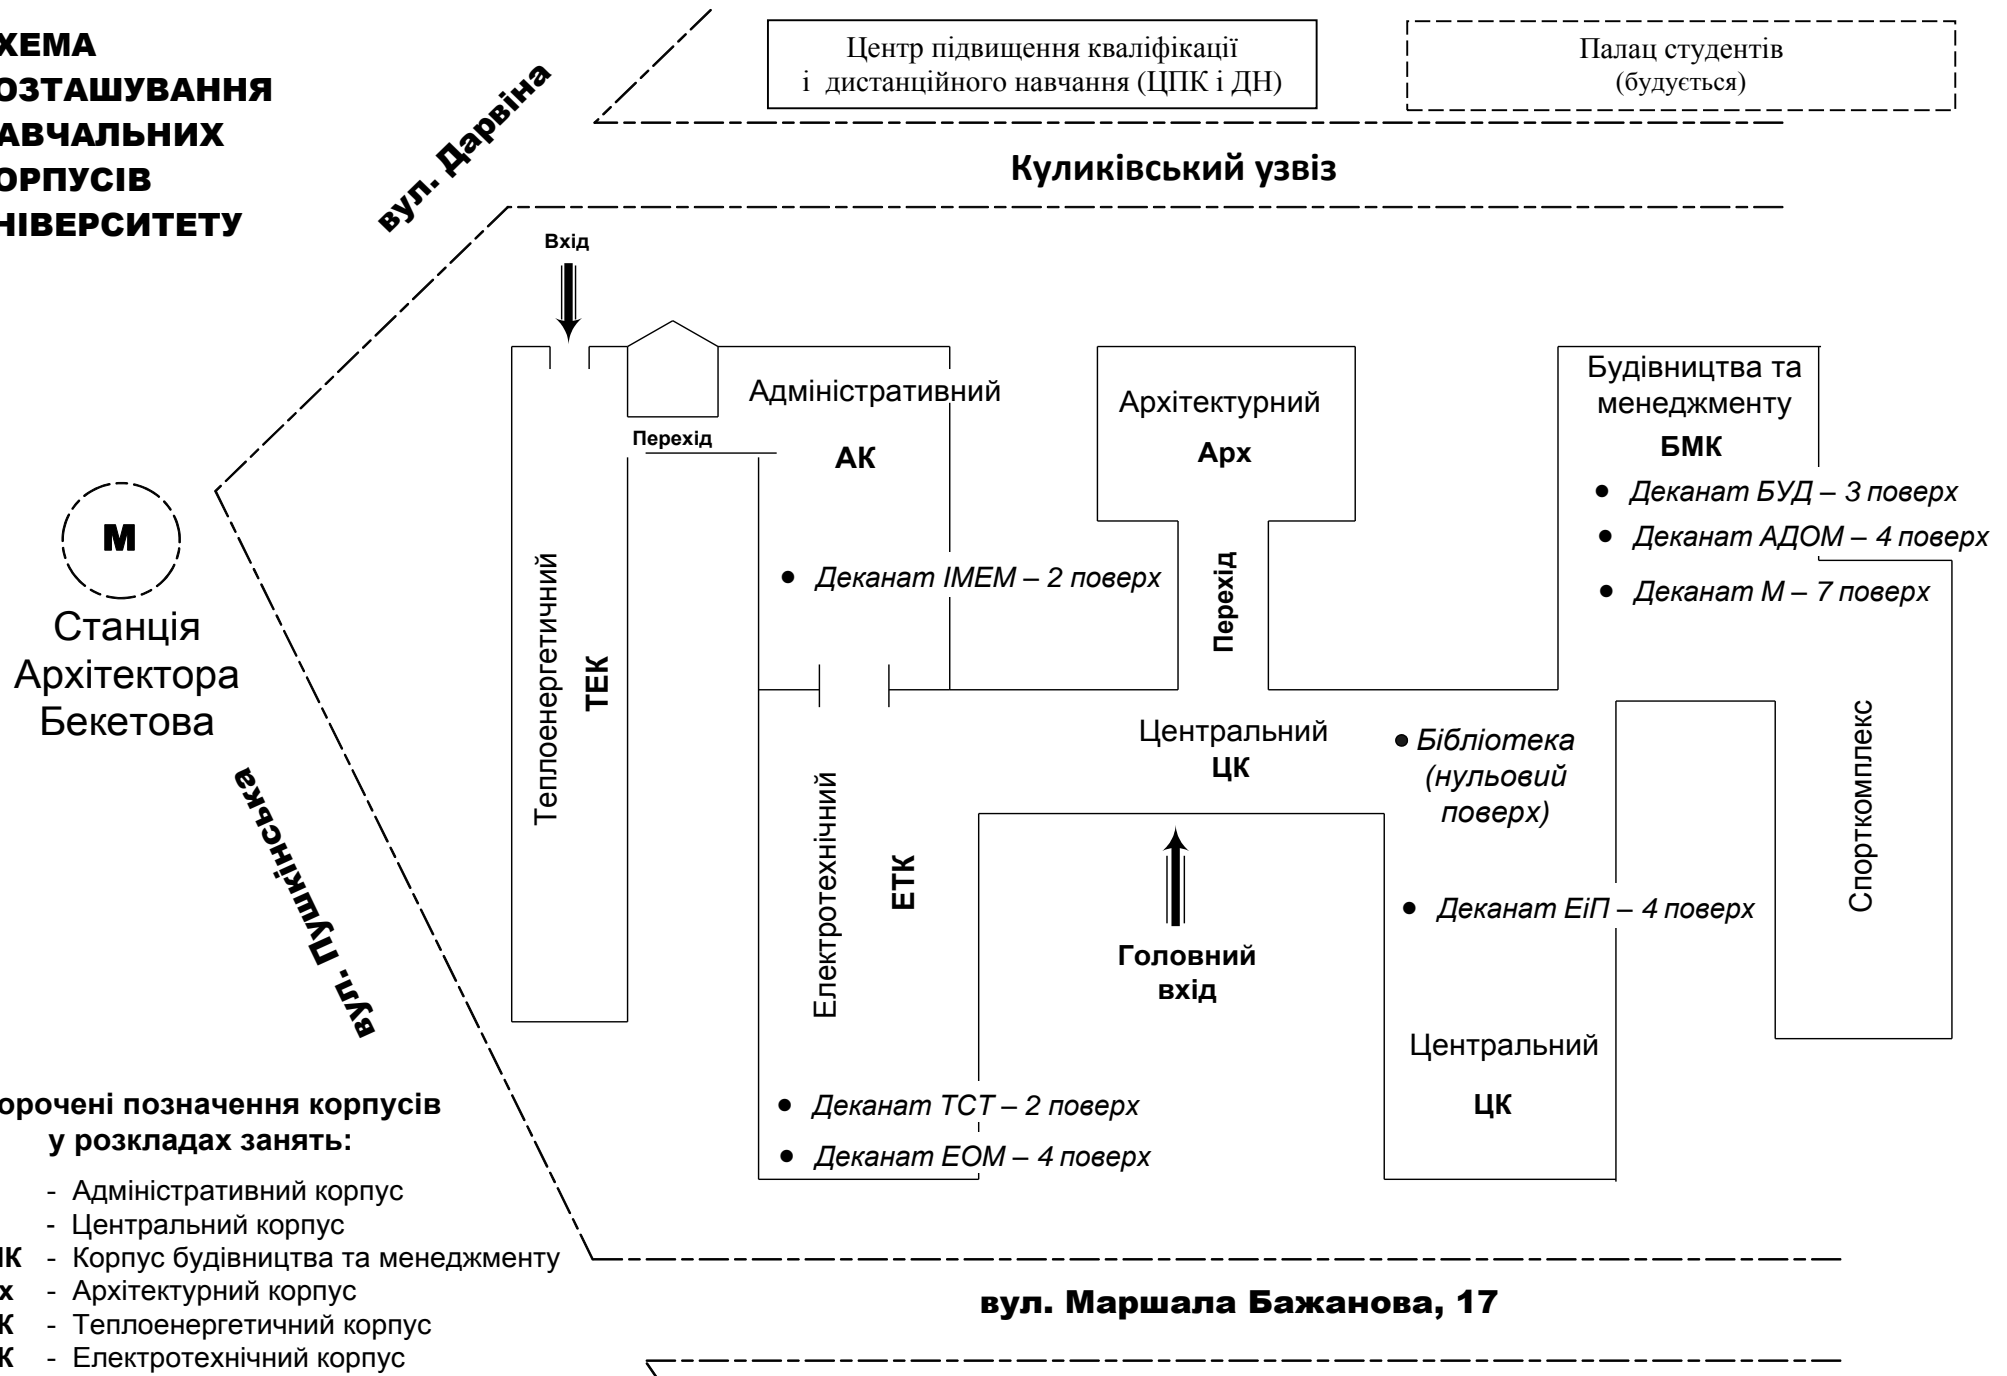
ХЕМА
ОЗТАШУВАННЯ
АВЧАЛЬНИХ
ОРПУСІВ
НІВЕРСИТЕТУ

вул. Дарвіна

Центр підвищення кваліфікації і дистанційного навчання (ЦПК і ДН)

Палац студентів (будується)

Куликівський узвіз

Вхід

Перехід

Адміністративний

АК

Архітектурний

Арх

Будівництва та менеджменту

БМК

• Деканат БУД – 3 поверх
• Деканат АДОМ – 4 поверх
• Деканат М – 7 поверх

M

Станція Архітектора Бекетова

Теплоенергетичний

ТЕК

• Деканат ІМЕМ – 2 поверх

Перехід

Центральний

ЦК

• Бібліотека (нульовий поверх)

Спорткомплекс

вул. Пушкінська

Електротехнічний

ЕТК

Головний вхід

• Деканат ЕіП – 4 поверх

Центральний

ЦК

• Деканат ТСТ – 2 поверх
• Деканат ЕОМ – 4 поверх

орочені позначення корпусів у розкладах занять:

- Адміністративний корпус
- Центральний корпус
ІК - Корпус будівництва та менеджменту
х - Архітектурний корпус
К - Теплоенергетичний корпус
К - Електротехнічний корпус

вул. Маршала Бажанова, 17